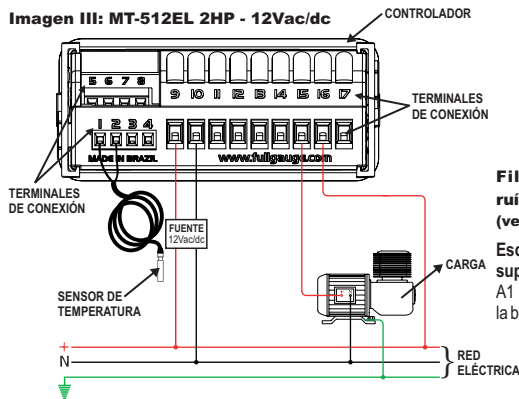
Imagen III: MT-512EL 2HP - 12Vac/dc

CONTROLADOR

5 6 7 8

9 10 11 12 13 14 15 16 17

TERMINALES DE CONEXIÓN

1 2 3 4

MADE IN BRAZIL

www.fullgauge.com

TERMINALES DE CONEXIÓN

FUENTE 12Vac/dc

SENSOR DE TEMPERATURA

CARGA

+

N

RED ELÉCTRICA

Fil
ruí
(ve

Esc
sup
A1
la b